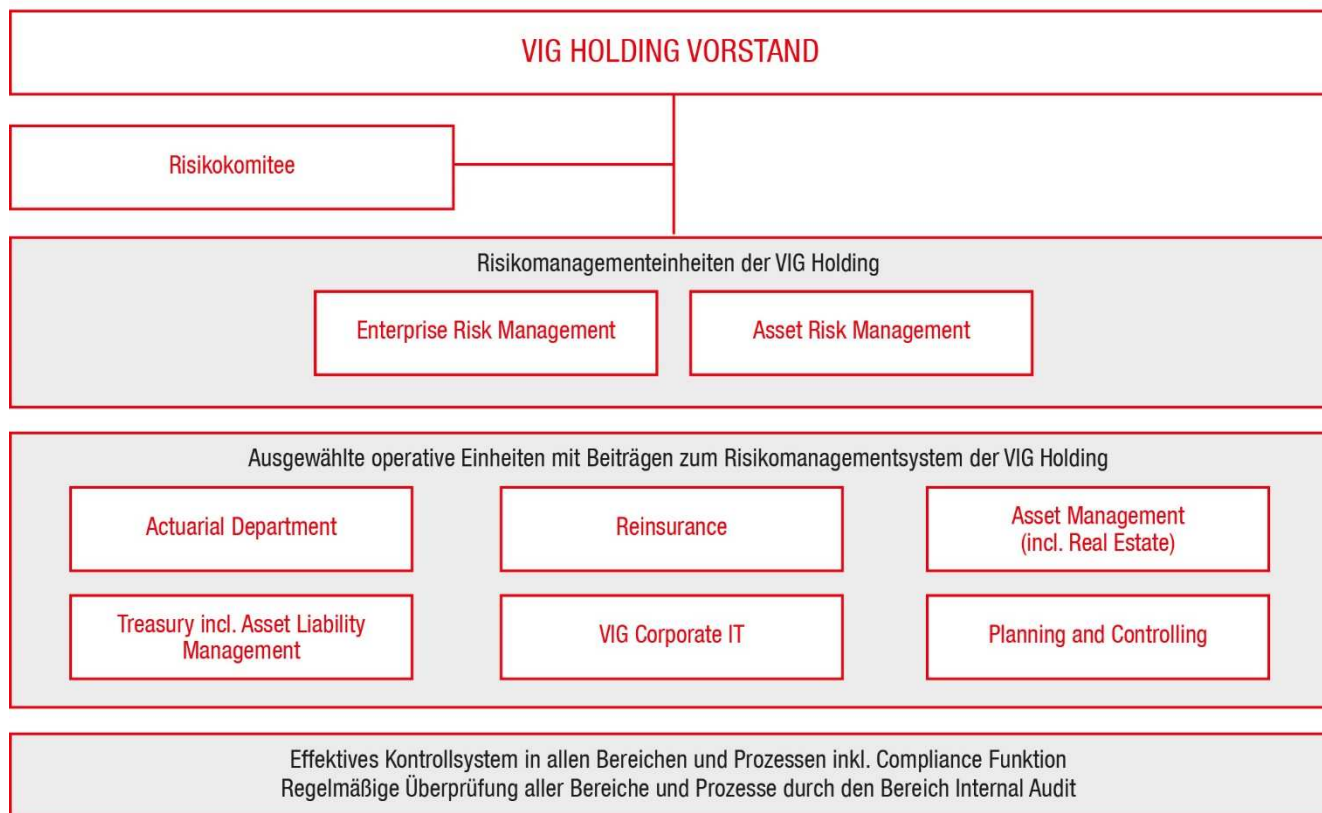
VIG HOLDING VORSTAND

Risikokomitee

Risikomanagementeinheiten der VIG Holding

Enterprise Risk Management

Asset Risk Management

Ausgewählte operative Einheiten mit Beiträgen zum Risikomanagementsystem der VIG Holding

Actuarial Department

Reinsurance

Asset Management (incl. Real Estate)

Treasury incl. Asset Liability Management

VIG Corporate IT

Planning and Controlling

Effektives Kontrollsystem in allen Bereichen und Prozessen inkl. Compliance Funktion
Regelmäßige Überprüfung aller Bereiche und Prozesse durch den Bereich Internal Audit